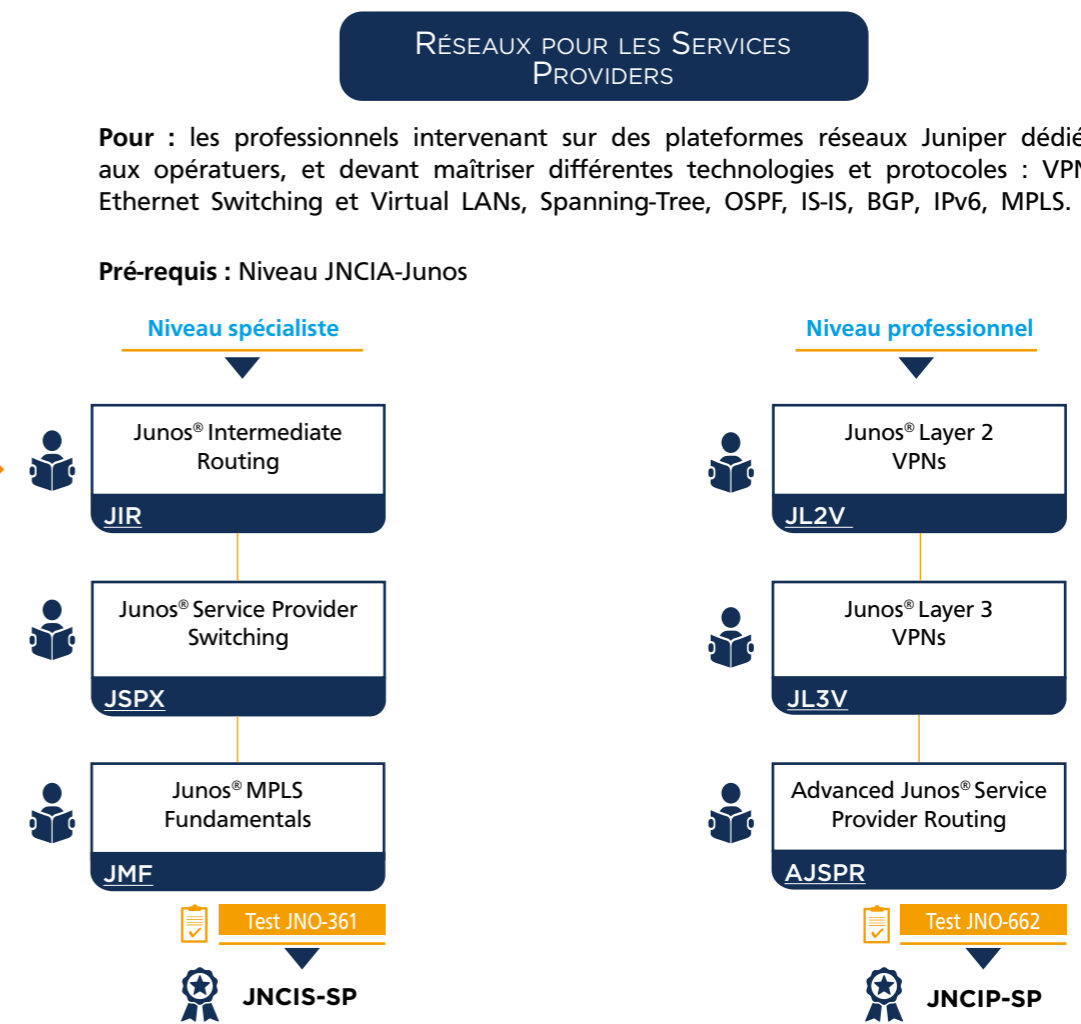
Réseaux pour les Services Providers

**Pour :** les professionnels intervenant sur des plateformes réseaux Juniper dédié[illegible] aux opératuers, et devant maîtriser différentes technologies et protocoles : VP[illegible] Ethernet Switching et Virtual LANs, Spanning-Tree, OSPF, IS-IS, BGP, IPv6, MPLS.

**Pré-requis :** Niveau JNCIA-Junos

Niveau spécialiste

Junos® Intermediate Routing
JIR

Junos® Service Provider Switching
JSPX

Junos® MPLS Fundamentals
JMF

Test JNO-361

JNCIS-SP

Niveau professionnel

Junos® Layer 2 VPNs
JL2V

Junos® Layer 3 VPNs
JL3V

Advanced Junos® Service Provider Routing
AJSPR

Test JNO-662

JNCIP-SP